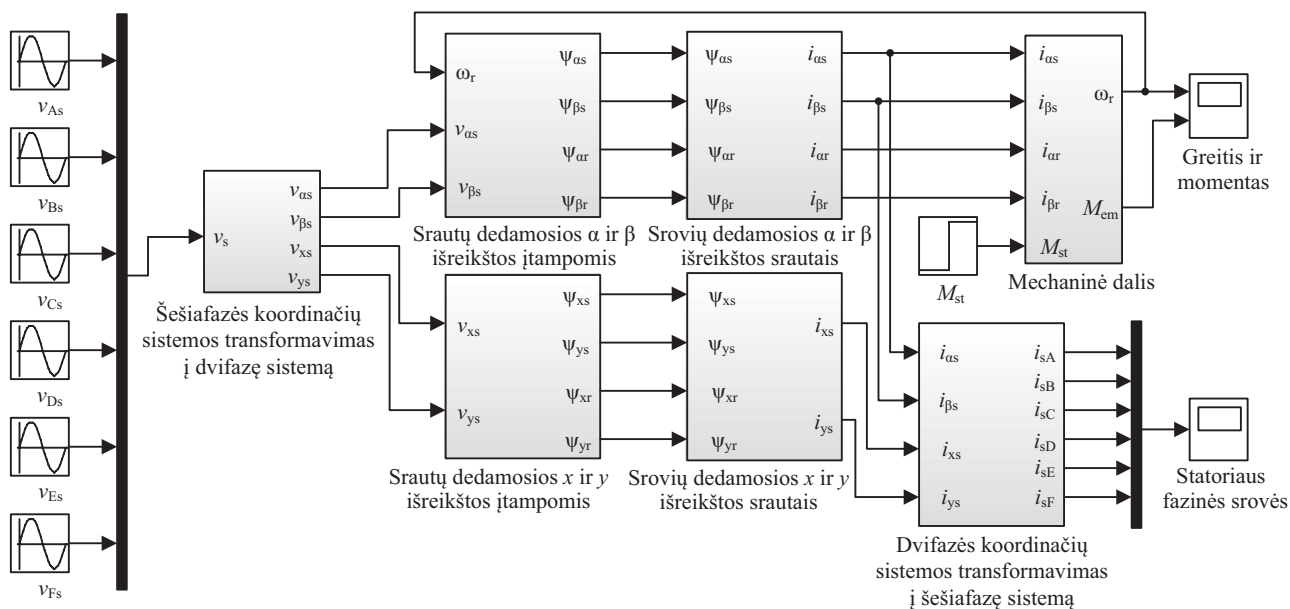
$v_{As}$

$v_{Bs}$

$v_{Cs}$

$v_{Ds}$

$v_{Es}$

$v_{Fs}$

$v_s$

$v_{\alpha s}$
$v_{\beta s}$
$v_{xs}$
$v_{ys}$

Šešiafazės koordinačių sistemos transformavimas į dvifazę sistemą

$\omega_r$
$v_{\alpha s}$
$v_{\beta s}$
$\psi_{\alpha s}$
$\psi_{\beta s}$
$\psi_{\alpha r}$
$\psi_{\beta r}$

Srautų dedamosios α ir β išreikštos įtampomis

$\psi_{\alpha s}$
$\psi_{\beta s}$
$\psi_{\alpha r}$
$\psi_{\beta r}$
$i_{\alpha s}$
$i_{\beta s}$
$i_{\alpha r}$
$i_{\beta r}$

Srovių dedamosios α ir β išreikštos srautais

$i_{\alpha s}$
$i_{\beta s}$
$i_{\alpha r}$
$i_{\beta r}$
$M_{st}$
$\omega_r$
$M_{em}$

Mechaninė dalis

$M_{st}$

Greitis ir momentas

$v_{xs}$
$v_{ys}$
$\psi_{xs}$
$\psi_{ys}$
$\psi_{xr}$
$\psi_{yr}$

Srautų dedamosios $x$ ir $y$ išreikštos įtampomis

$\psi_{xs}$
$\psi_{ys}$
$\psi_{xr}$
$\psi_{yr}$
$i_{xs}$
$i_{ys}$

Srovių dedamosios $x$ ir $y$ išreikštos srautais

$i_{\alpha s}$
$i_{\beta s}$
$i_{xs}$
$i_{ys}$
$i_{sA}$
$i_{sB}$
$i_{sC}$
$i_{sD}$
$i_{sE}$
$i_{sF}$

Dvifazės koordinačių sistemos transformavimas į šešiafazę sistemą

Statoriaus fazinės srovės